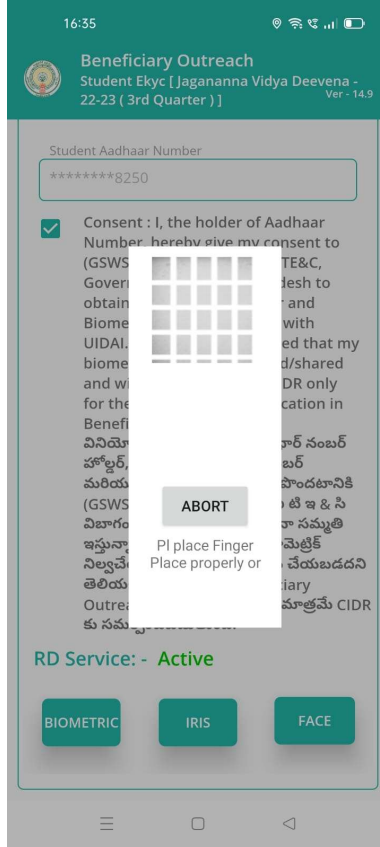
16:35

Beneficiary Outreach
Student Ekyc [ Jagananna Vidya Deevena - 22-23 ( 3rd Quarter ) ]
Ver - 14.9

Student Aadhaar Number
********8250

Consent : I, the holder of Aadhaar Number, hereby give my consent to (GSWS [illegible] TE&C, Gover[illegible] desh to obtain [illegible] r and Biome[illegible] with UIDAI. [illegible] ed that my biome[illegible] d/shared and wi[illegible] DR only for the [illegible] cation in Benefi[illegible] వినియో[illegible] ర్ నంబర్ హోల్డర్, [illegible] బర్ మరియు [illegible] పొందటానికి (GSWS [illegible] టి ఇ & సి విభాగం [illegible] నా సమ్మతి ఇస్తున్నా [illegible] మెట్రిక్ నిల్వచే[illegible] చేయబడదని తెలియ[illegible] ciary Outrea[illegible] మాత్రమే CIDR కు సమ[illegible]

ABORT
Pl place Finger
Place properly or

RD Service: - Active

BIOMETRIC
IRIS
FACE